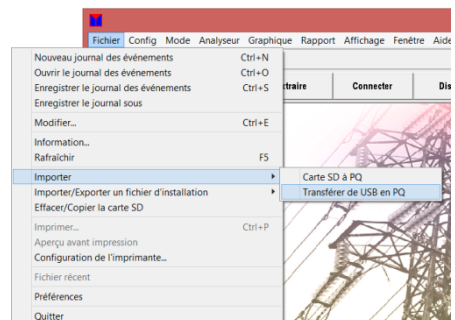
Fichier Config Mode Analyseur Graphique Rapport Affichage Fenêtre Aide

Nouveau journal des événements Ctrl+N
Ouvrir le journal des événements Ctrl+O
Enregistrer le journal des événements Ctrl+S
Enregistrer le journal sous

Modifier... Ctrl+E

Information...
Rafraîchir F5

Importer
Importer/Exporter un fichier d'installation
Effacer/Copier la carte SD

Imprimer... Ctrl+P
Aperçu avant impression
Configuration de l'imprimante...

Fichier récent

Préférences

Quitter

Carte SD à PQ
Transférer de USB en PQ

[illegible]traire
Connecter
Dis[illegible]